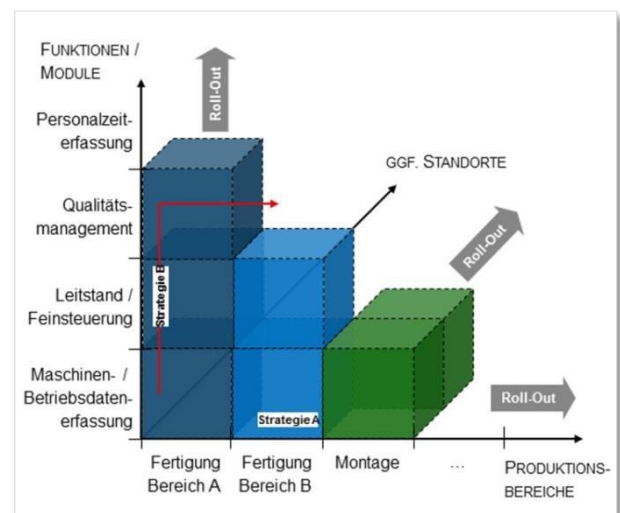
FUNKTIONEN / MODULE

Roll-Out

Personalzeiterfassung

GGF. STANDORTE

Qualitätsmanagement

Roll-Out

Leitstand / Feinsteuerung

Strategie B

Maschinen- / Betriebsdatenerfassung

Strategie A

Roll-Out

Fertigung Bereich A

Fertigung Bereich B

Montage

...

PRODUKTIONSBEREICHE